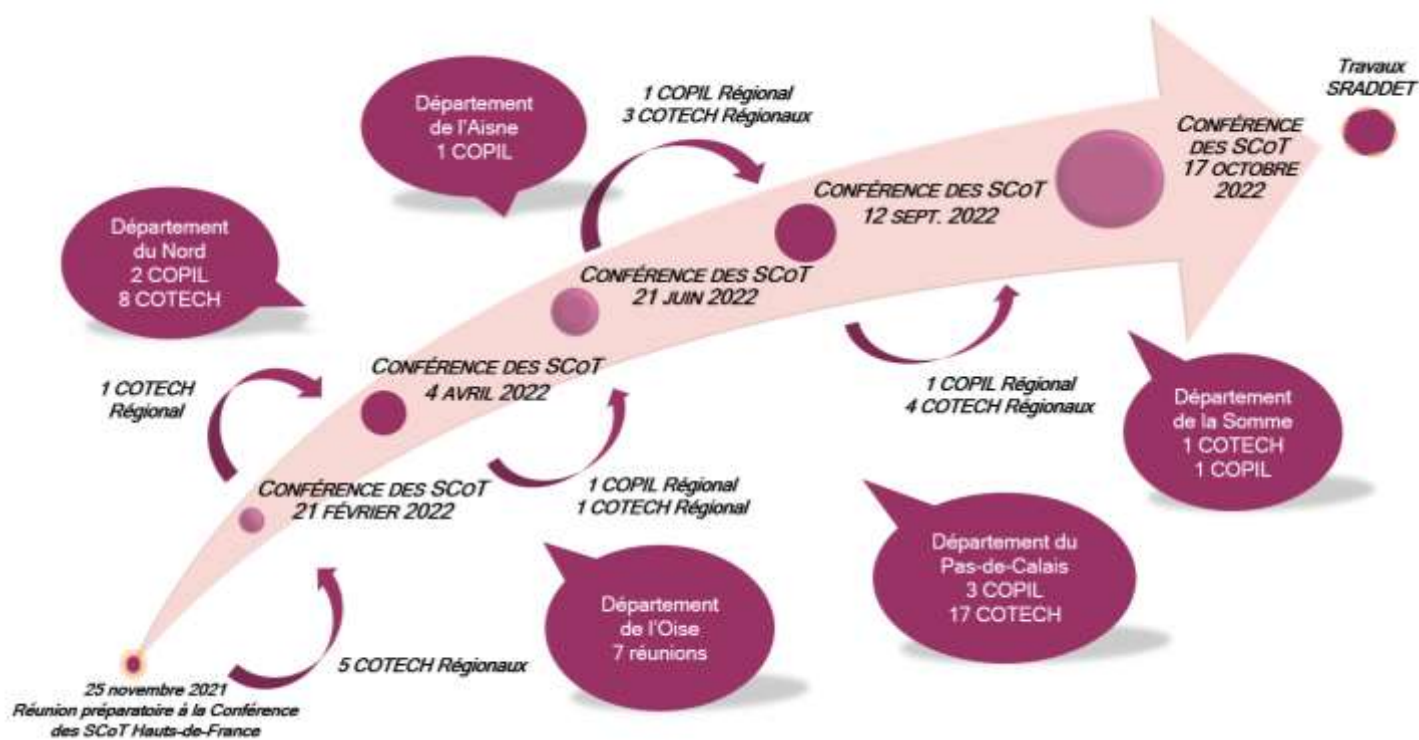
Travaux SRADDET

Département de l'Aisne
1 COPIL

1 COPIL Régional
3 COTECH Régionaux

CONFÉRENCE DES SCoT
17 OCTOBRE 2022

CONFÉRENCE DES SCoT
12 SEPT. 2022

Département du Nord
2 COPIL
8 COTECH

CONFÉRENCE DES SCoT
21 JUIN 2022

CONFÉRENCE DES SCoT
4 AVRIL 2022

1 COTECH Régional

1 COPIL Régional
4 COTECH Régionaux

Département de la Somme
1 COTECH
1 COPIL

CONFÉRENCE DES SCoT
21 FÉVRIER 2022

1 COPIL Régional
1 COTECH Régional

Département du Pas-de-Calais
3 COPIL
17 COTECH

Département de l'Oise
7 réunions

5 COTECH Régionaux

25 novembre 2021
Réunion préparatoire à la Conférence des SCoT Hauts-de-France